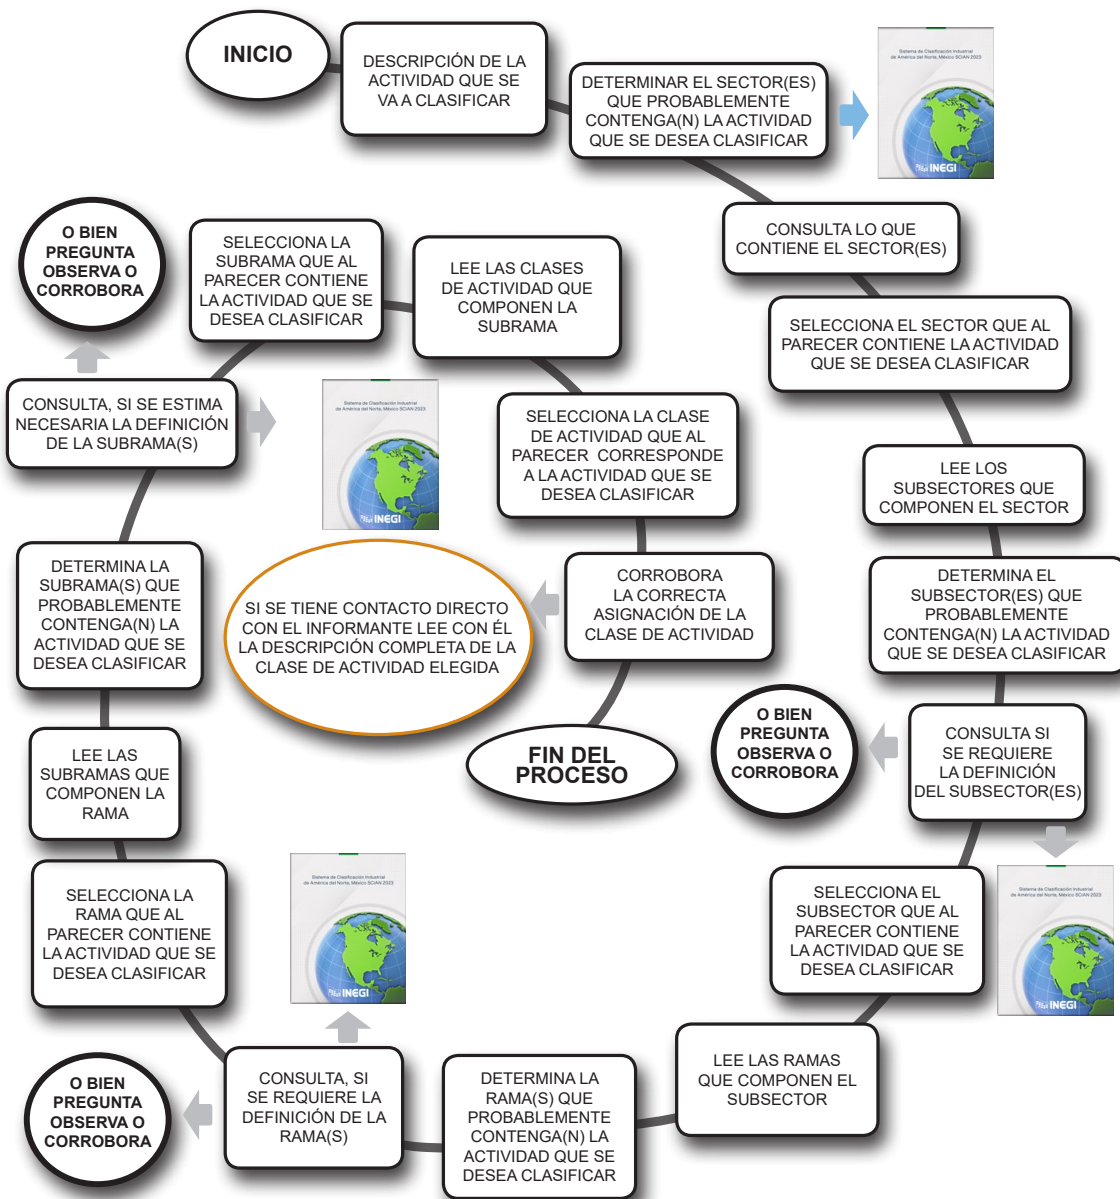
INICIO

DESCRIPCIÓN DE LA ACTIVIDAD QUE SE VA A CLASIFICAR

DETERMINAR EL SECTOR(ES) QUE PROBABLEMENTE CONTENGA(N) LA ACTIVIDAD QUE SE DESEA CLASIFICAR

Sistema de Clasificación Industrial de América del Norte, México SCIAN 2023

INEGI

CONSULTA LO QUE CONTIENE EL SECTOR(ES)

SELECCIONA EL SECTOR QUE AL PARECER CONTIENE LA ACTIVIDAD QUE SE DESEA CLASIFICAR

LEE LOS SUBSECTORES QUE COMPONEN EL SECTOR

DETERMINA EL SUBSECTOR(ES) QUE PROBABLEMENTE CONTENGA(N) LA ACTIVIDAD QUE SE DESEA CLASIFICAR

CONSULTA SI SE REQUIERE LA DEFINICIÓN DEL SUBSECTOR(ES)

O BIEN PREGUNTA OBSERVA O CORROBORA

Sistema de Clasificación Industrial de América del Norte, México SCIAN 2023

INEGI

SELECCIONA EL SUBSECTOR QUE AL PARECER CONTIENE LA ACTIVIDAD QUE SE DESEA CLASIFICAR

LEE LAS RAMAS QUE COMPONEN EL SUBSECTOR

DETERMINA LA RAMA(S) QUE PROBABLEMENTE CONTENGA(N) LA ACTIVIDAD QUE SE DESEA CLASIFICAR

CONSULTA, SI SE REQUIERE LA DEFINICIÓN DE LA RAMA(S)

O BIEN PREGUNTA OBSERVA O CORROBORA

Sistema de Clasificación Industrial de América del Norte, México SCIAN 2023

INEGI

SELECCIONA LA RAMA QUE AL PARECER CONTIENE LA ACTIVIDAD QUE SE DESEA CLASIFICAR

LEE LAS SUBRAMAS QUE COMPONEN LA RAMA

DETERMINA LA SUBRAMA(S) QUE PROBABLEMENTE CONTENGA(N) LA ACTIVIDAD QUE SE DESEA CLASIFICAR

CONSULTA, SI SE ESTIMA NECESARIA LA DEFINICIÓN DE LA SUBRAMA(S)

O BIEN PREGUNTA OBSERVA O CORROBORA

Sistema de Clasificación Industrial de América del Norte, México SCIAN 2023

INEGI

SELECCIONA LA SUBRAMA QUE AL PARECER CONTIENE LA ACTIVIDAD QUE SE DESEA CLASIFICAR

LEE LAS CLASES DE ACTIVIDAD QUE COMPONEN LA SUBRAMA

SELECCIONA LA CLASE DE ACTIVIDAD QUE AL PARECER CORRESPONDE A LA ACTIVIDAD QUE SE DESEA CLASIFICAR

CORROBORA LA CORRECTA ASIGNACIÓN DE LA CLASE DE ACTIVIDAD

SI SE TIENE CONTACTO DIRECTO CON EL INFORMANTE LEE CON ÉL LA DESCRIPCIÓN COMPLETA DE LA CLASE DE ACTIVIDAD ELEGIDA

FIN DEL PROCESO